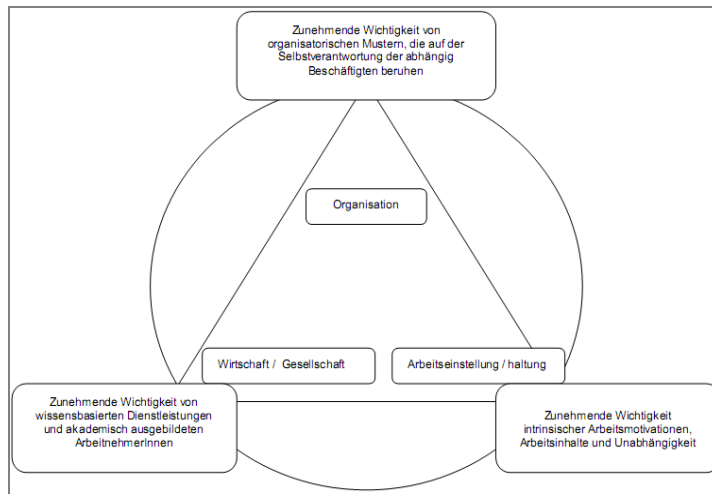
Zunehmende Wichtigkeit von organisatorischen Mustern, die auf der Selbstverantwortung der abhängig Beschäftigten beruhen

Organisation

Wirtschaft / Gesellschaft

Arbeitseinstellung / haltung

Zunehmende Wichtigkeit von wissensbasierten Dienstleistungen und akademisch ausgebildeten ArbeitnehmerInnen

Zunehmende Wichtigkeit intrinsischer Arbeitsmotivationen, Arbeitsinhalte und Unabhängigkeit